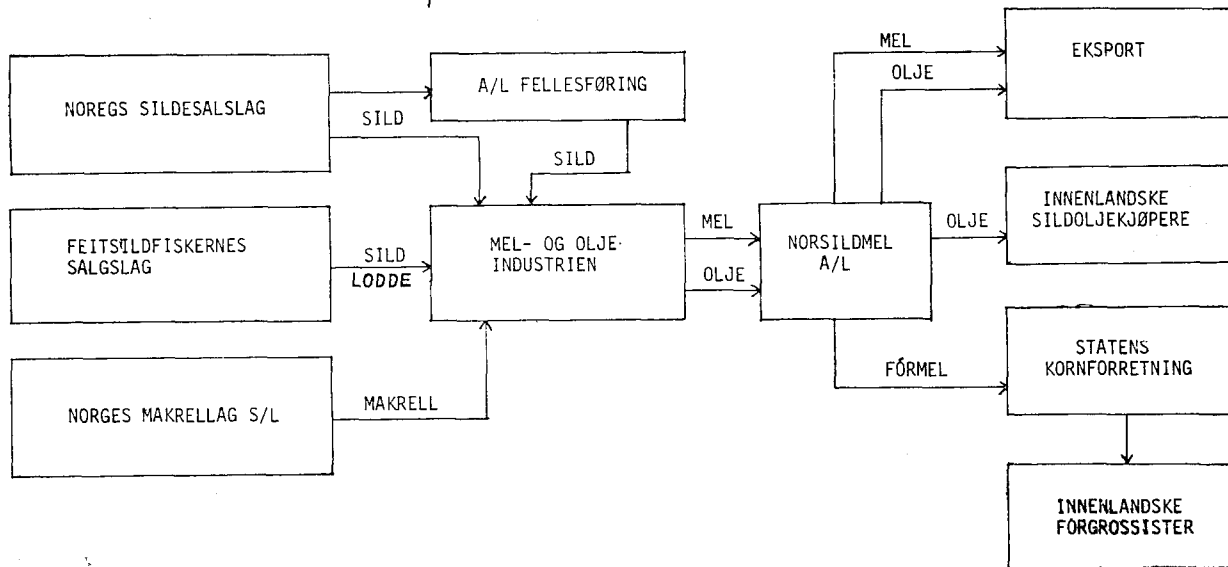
NOREGS SILDESALSLAG

SILD

A/L FELLESFØRING

SILD

FEITSILDFISKERNES SALGSLAG

SILD

LODDE

MEL- OG OLJE INDUSTRIEN

NORGES MAKRELLAG S/L

MAKRELL

MEL

OLJE

NORSILDMEL A/L

MEL

OLJE

EKSPORT

OLJE

INNENLANDSKE SILDOLJEKJØPERE

FÔRMEL

STATENS KORNFORRETNING

INNENLANDSKE FÔRGROSSISTER